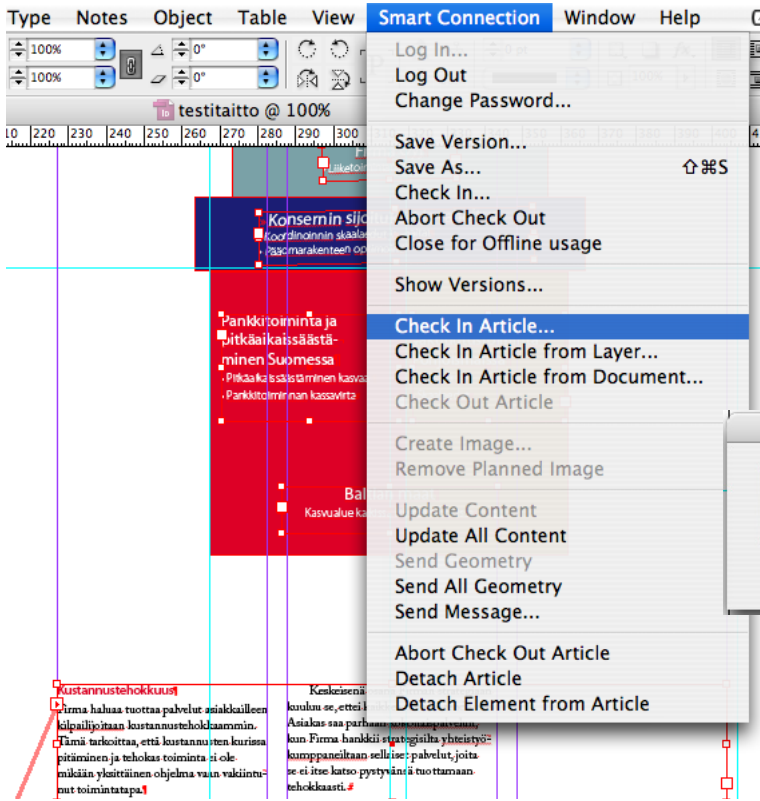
Type Notes Object Table View Smart Connection Window Help

100%
100%
0°
0°

testitaitto @ 100%

10 220 230 240 250 260 270 280 290 300

Log In...
Log Out
Change Password...

Save Version...
Save As... ⇧⌘S
Check In...
Abort Check Out
Close for Offline usage

Show Versions...

Check In Article...
Check In Article from Layer...
Check In Article from Document...
Check Out Article

Create Image...
Remove Planned Image

Update Content
Update All Content
Send Geometry
Send All Geometry
Send Message...

Abort Check Out Article
Detach Article
Detach Element from Article

Konsernin sij
Koordinoinnin skaala
Pääomarakenteen op

Pankkitoiminta ja pitkäaikaissäästäminen Suomessa
• Pitkäaikaissäästäminen kasvaa
• Pankkitoiminnan kassavirta

Balt
Kasvualue ka

Kustannustehokkuus
Firma haluaa tuottaa palvelut asiakkailleen kilpailijoitaan kustannustehokkaammin. Tämä tarkoittaa, että kustannusten kurissa pitäminen ja tehokas toiminta ei ole mikään yksittäinen ohjelma vaan vakiintunut toimintatapa.

Keskeisenä
kuuluu se, ettei k
Asiakas saa parhaan
kun Firma hankkii strategisilta yhteistyökumppaneiltaan sellaiset palvelut, joita se ei itse katso pystyvänsä tuottamaan tehokkaasti.